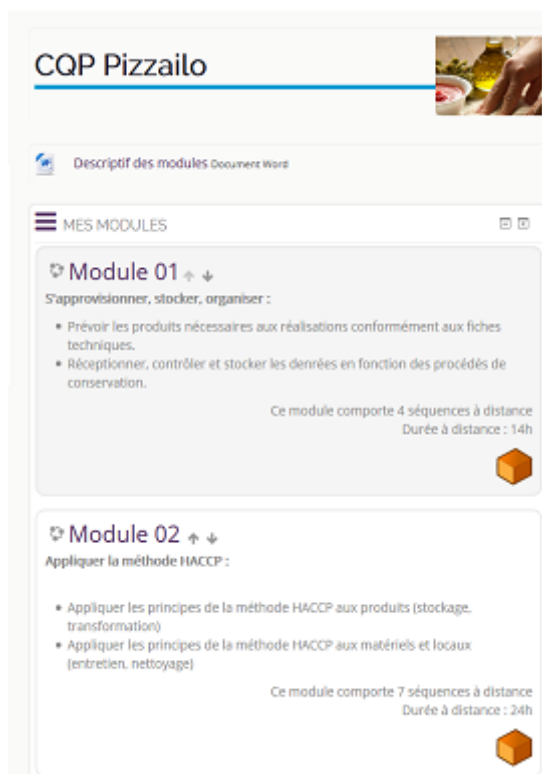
CQP Pizzailo

Descriptif des modules Document Word

MES MODULES

Module 01

S'approvisionner, stocker, organiser :

- Prévoir les produits nécessaires aux réalisations conformément aux fiches techniques.
- Réceptionner, contrôler et stocker les denrées en fonction des procédés de conservation.

Ce module comporte 4 séquences à distance
Durée à distance : 14h

Module 02

Appliquer la méthode HACCP :

- Appliquer les principes de la méthode HACCP aux produits (stockage, transformation)
- Appliquer les principes de la méthode HACCP aux matériels et locaux (entretien, nettoyage)

Ce module comporte 7 séquences à distance
Durée à distance : 24h